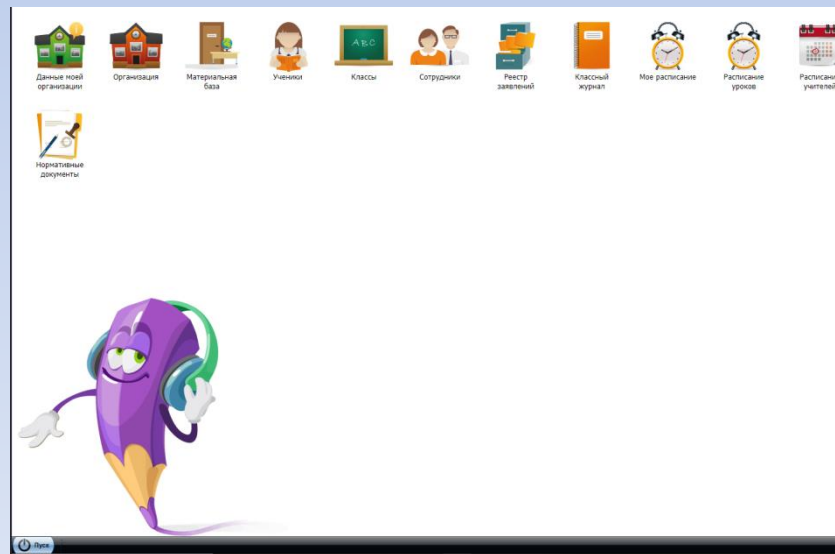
Данные моей организации

Организация

Материальная база

Ученики

ABC

Классы

Сотрудники

Реестр заявлений

Классный журнал

Мое расписание

Расписание уроков

Расписание учителей

Нормативные документы

Пуск